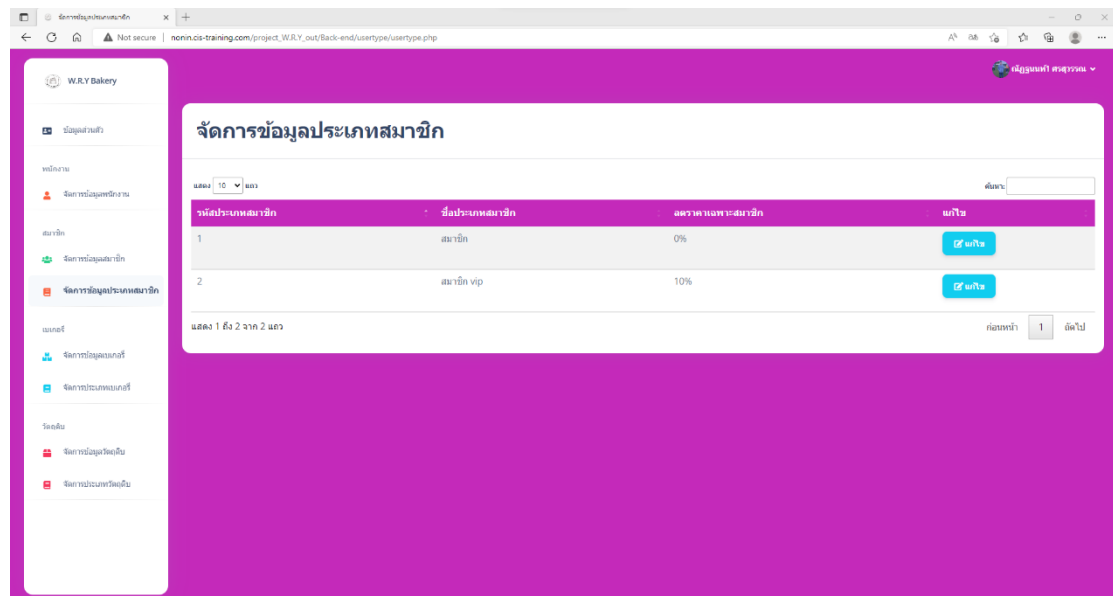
จัดการข้อมูลประเภทสมาชิก ×

Not secure | nonin.cis-training.com/project_W.R.Y_out/Back-end/usertype/usertype.php

W.R.Y Bakery

ณัฏฐนนท์ ศรสุวรรณ

ข้อมูลส่วนตัว

พนักงาน

จัดการข้อมูลพนักงาน

สมาชิก

จัดการข้อมูลสมาชิก

จัดการข้อมูลประเภทสมาชิก

เบเกอรี่

จัดการข้อมูลเบเกอรี่

จัดการประเภทเบเกอรี่

วัตถุดิบ

จัดการข้อมูลวัตถุดิบ

จัดการประเภทวัตถุดิบ

จัดการข้อมูลประเภทสมาชิก

แสดง 10 แถว

ค้นหา:

| รหัสประเภทสมาชิก | ชื่อประเภทสมาชิก | ลดราคาเฉพาะสมาชิก | แก้ไข |
|---|---|---|---|
| 1 | สมาชิก | 0% | แก้ไข |
| 2 | สมาชิก vip | 10% | แก้ไข |

แสดง 1 ถึง 2 จาก 2 แถว

ก่อนหน้า 1 ถัดไป